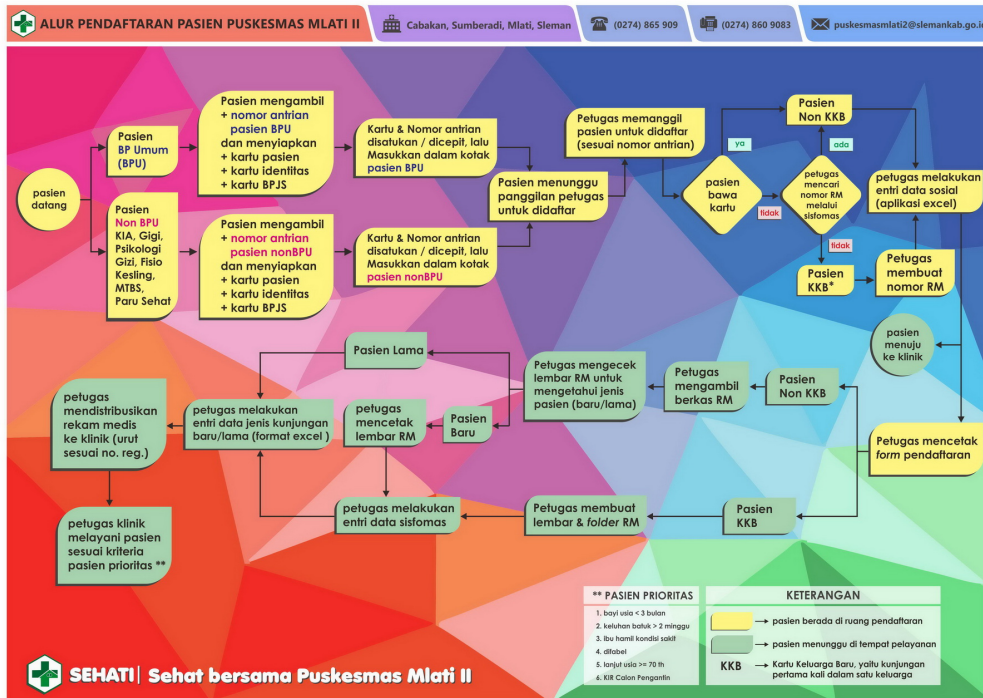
ALUR PENDAFTARAN PASIEN PUSKESMAS MLATI II
Cabakan, Sumberadi, Mlati, Sleman
(0274) 865 909
(0274) 860 9083
puskesmasmlati2@slemankab.go.id

pasien datang

Pasien BP Umum (BPU)

Pasien Non BPU KIA, Gigi, Psikologi Gizi, Fisio Kesling, MTBS, Paru Sehat

Pasien mengambil + nomor antrian pasien BPU dan menyiapkan + kartu pasien + kartu identitas + kartu BPJS

Pasien mengambil + nomor antrian pasien nonBPU dan menyiapkan + kartu pasien + kartu identitas + kartu BPJS

Kartu & Nomor antrian disatukan / dicepit, lalu Masukkan dalam kotak pasien BPU

Kartu & Nomor antrian disatukan / dicepit, lalu Masukkan dalam kotak pasien nonBPU

Pasien menunggu panggilan petugas untuk didaftar

Petugas memanggil pasien untuk didaftar (sesuai nomor antrian)

pasien bawa kartu

ya

tidak

petugas mencari nomor RM melalui sisfomas

ada

tidak

Pasien Non KKB

Pasien KKB*

Petugas membuat nomor RM

petugas melakukan entri data sosial (aplikasi excel)

pasien menuju ke klinik

Petugas mencetak form pendaftaran

Pasien Non KKB

Petugas mengambil berkas RM

Petugas mengecek lembar RM untuk mengetahui jenis pasien (baru/lama)

Pasien Lama

Pasien Baru

petugas mencetak lembar RM

petugas melakukan entri data jenis kunjungan baru/lama (format excel )

petugas mendistribusikan rekam medis ke klinik (urut sesuai no. reg.)

petugas klinik melayani pasien sesuai kriteria pasien prioritas **

petugas melakukan entri data sisfomas

Petugas membuat lembar & folder RM

Pasien KKB

** PASIEN PRIORITAS
1. bayi usia < 3 bulan
2. keluhan batuk > 2 minggu
3. ibu hamil kondisi sakit
4. difabel
5. lanjut usia >= 70 th
6. KIR Calon Pengantin

KETERANGAN
pasien berada di ruang pendaftaran
pasien menunggu di tempat pelayanan
KKB Kartu Keluarga Baru, yaitu kunjungan pertama kali dalam satu keluarga

SEHATI | Sehat bersama Puskesmas Mlati II